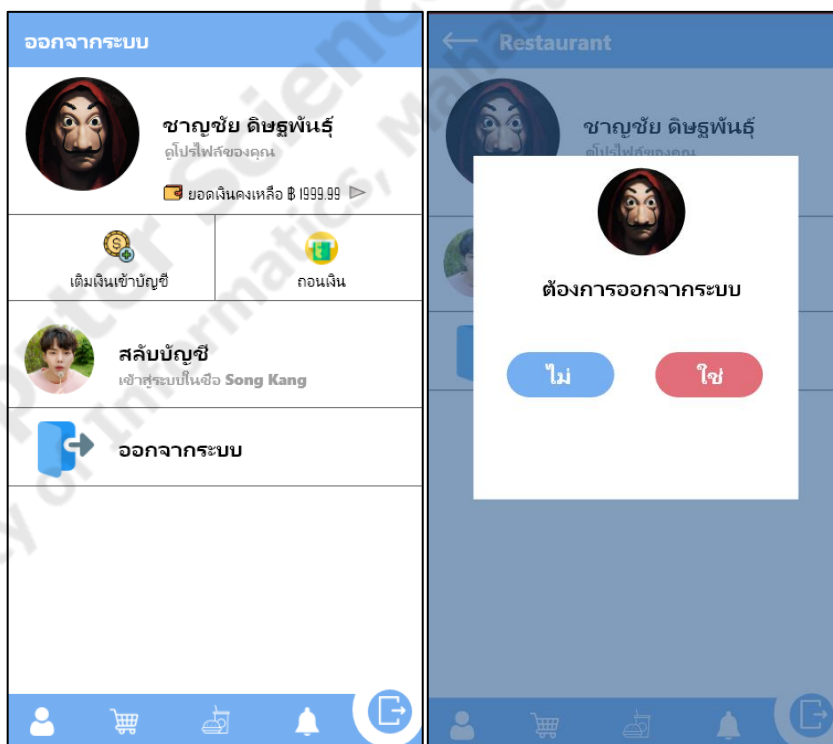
ออกจากระบบ

ชาญชัย ดิษฐพันธุ์
ดูโปรไฟล์ของคุณ

ยอดเงินคงเหลือ ฿ 1999.99

เติมเงินเข้าบัญชี

ถอนเงิน

สลับบัญชี
เข้าสู่ระบบในชื่อ Song Kang

ออกจากระบบ

Restaurant

ชาญชัย ดิษฐพันธุ์
ดูโปรไฟล์ของคุณ

ต้องการออกจากระบบ

ไม่

ใช่